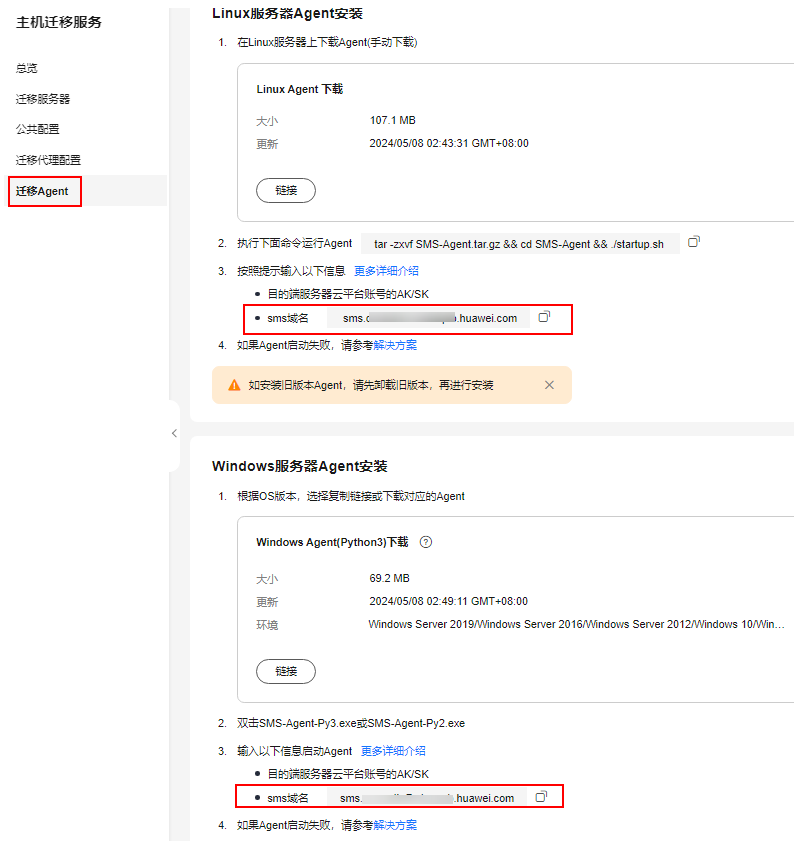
主机迁移服务

总览
迁移服务器
公共配置
迁移代理配置
迁移Agent

Linux服务器Agent安装

1. 在Linux服务器上下载Agent(手动下载)

Linux Agent 下载

| 大小 | 107.1 MB |
|---|---|
| 更新 | 2024/05/08 02:43:31 GMT+08:00 |

链接

2. 执行下面命令运行Agent tar -zxvf SMS-Agent.tar.gz && cd SMS-Agent && ./startup.sh

3. 按照提示输入以下信息 更多详细介绍
- 目的端服务器云平台账号的AK/SK
- sms域名 sms.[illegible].huawei.com

4. 如果Agent启动失败，请参考解决方案

如安装旧版本Agent，请先卸载旧版本，再进行安装

Windows服务器Agent安装

1. 根据OS版本，选择复制链接或下载对应的Agent

Windows Agent(Python3)下载

| 大小 | 69.2 MB |
|---|---|
| 更新 | 2024/05/08 02:49:11 GMT+08:00 |
| 环境 | Windows Server 2019/Windows Server 2016/Windows Server 2012/Windows 10/Win... |

链接

2. 双击SMS-Agent-Py3.exe或SMS-Agent-Py2.exe

3. 输入以下信息启动Agent 更多详细介绍
- 目的端服务器云平台账号的AK/SK
- sms域名 sms.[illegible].huawei.com

4. 如果Agent启动失败，请参考解决方案